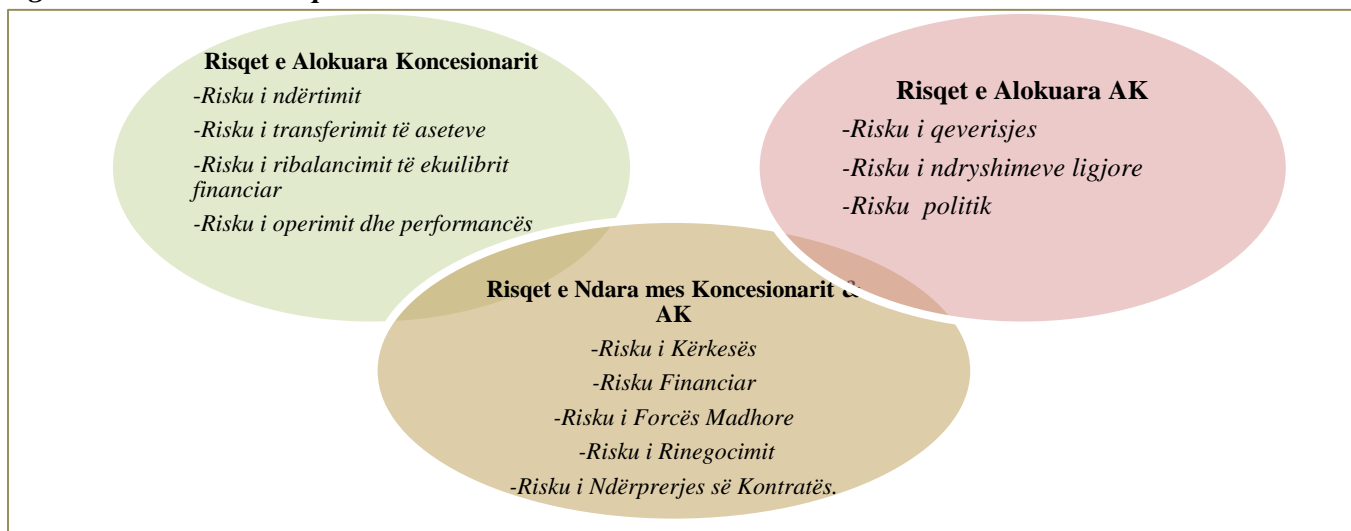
Risqet e Alokuara Koncesionarit

-Risku i ndërtimit

-Risku i transferimit të aseteve

-Risku i ribalancimit të ekuilibrit financiar

-Risku i operimit dhe performancës

Risqet e Alokuara AK

-Risku i qeverisjes

-Risku i ndryshimeve ligjore

-Risku politik

Risqet e Ndara mes Koncesionarit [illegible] AK

-Risku i Kërkesës

-Risku Financiar

-Risku i Forcës Madhore

-Risku i Rinegocimit

-Risku i Ndërprerjes së Kontratës.